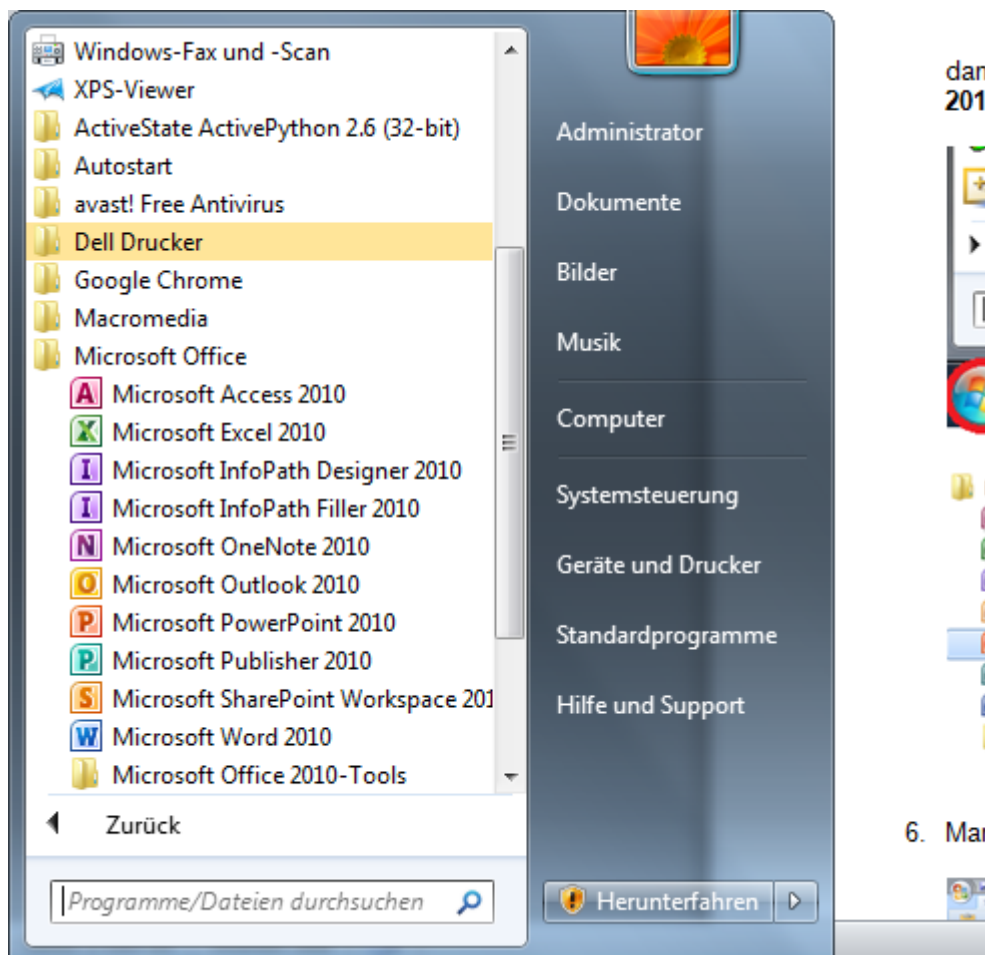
Windows-Fax und -Scan
XPS-Viewer
ActiveState ActivePython 2.6 (32-bit)
Autostart
avast! Free Antivirus
Dell Drucker
Google Chrome
Macromedia
Microsoft Office
Microsoft Access 2010
Microsoft Excel 2010
Microsoft InfoPath Designer 2010
Microsoft InfoPath Filler 2010
Microsoft OneNote 2010
Microsoft Outlook 2010
Microsoft PowerPoint 2010
Microsoft Publisher 2010
Microsoft SharePoint Workspace 201
Microsoft Word 2010
Microsoft Office 2010-Tools
Zurück
Programme/Dateien durchsuchen

Administrator
Dokumente
Bilder
Musik
Computer
Systemsteuerung
Geräte und Drucker
Standardprogramme
Hilfe und Support
Herunterfahren

dam
201

6. Mar